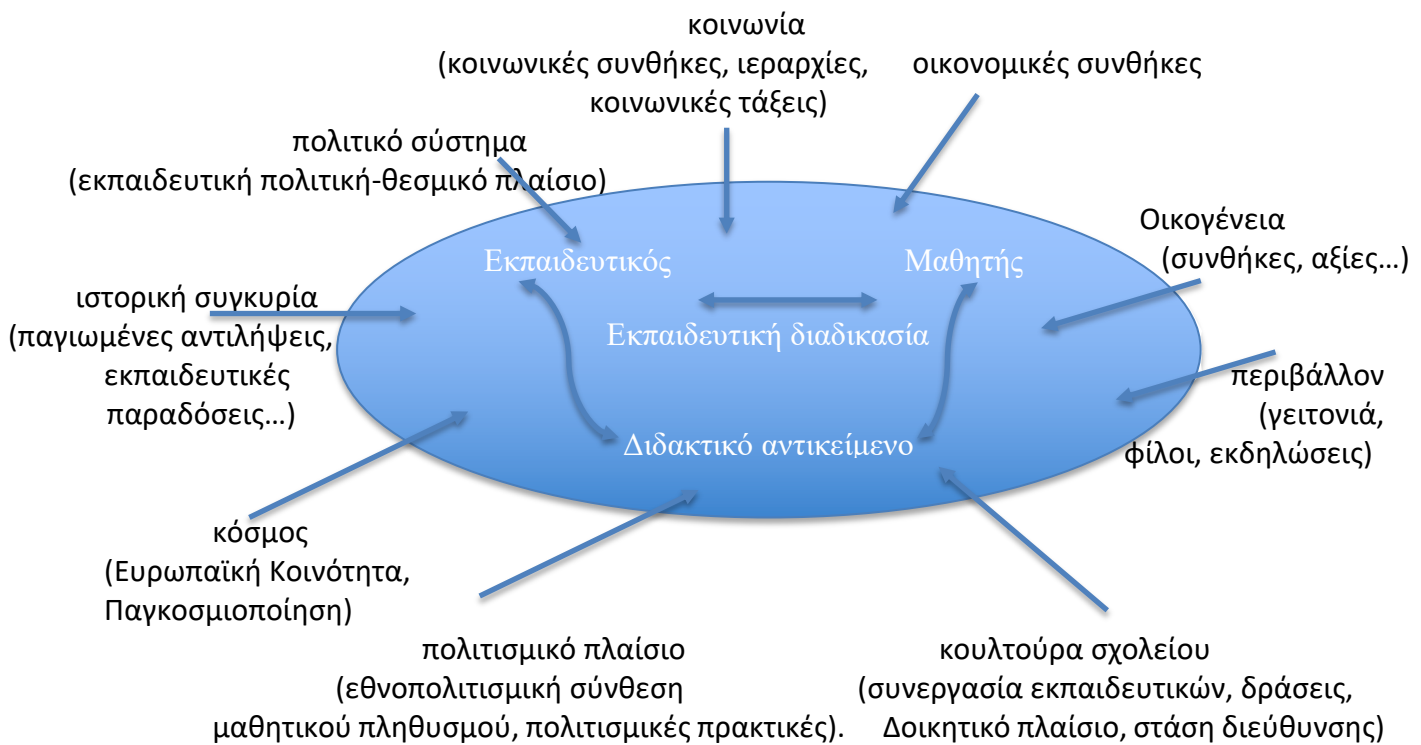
κοινωνία
(κοινωνικές συνθήκες, ιεραρχίες, κοινωνικές τάξεις)

οικονομικές συνθήκες

πολιτικό σύστημα
(εκπαιδευτική πολιτική-θεσμικό πλαίσιο)

Οικογένεια
(συνθήκες, αξίες…)

Εκπαιδευτικός

Μαθητής

ιστορική συγκυρία
(παγιωμένες αντιλήψεις, εκπαιδευτικές παραδόσεις…)

Εκπαιδευτική διαδικασία

περιβάλλον
(γειτονιά, φίλοι, εκδηλώσεις)

Διδακτικό αντικείμενο

κόσμος
(Ευρωπαϊκή Κοινότητα, Παγκοσμιοποίηση)

πολιτισμικό πλαίσιο
(εθνοπολιτισμική σύνθεση μαθητικού πληθυσμού, πολιτισμικές πρακτικές).

κουλτούρα σχολείου
(συνεργασία εκπαιδευτικών, δράσεις, Δοικητικό πλαίσιο, στάση διεύθυνσης)